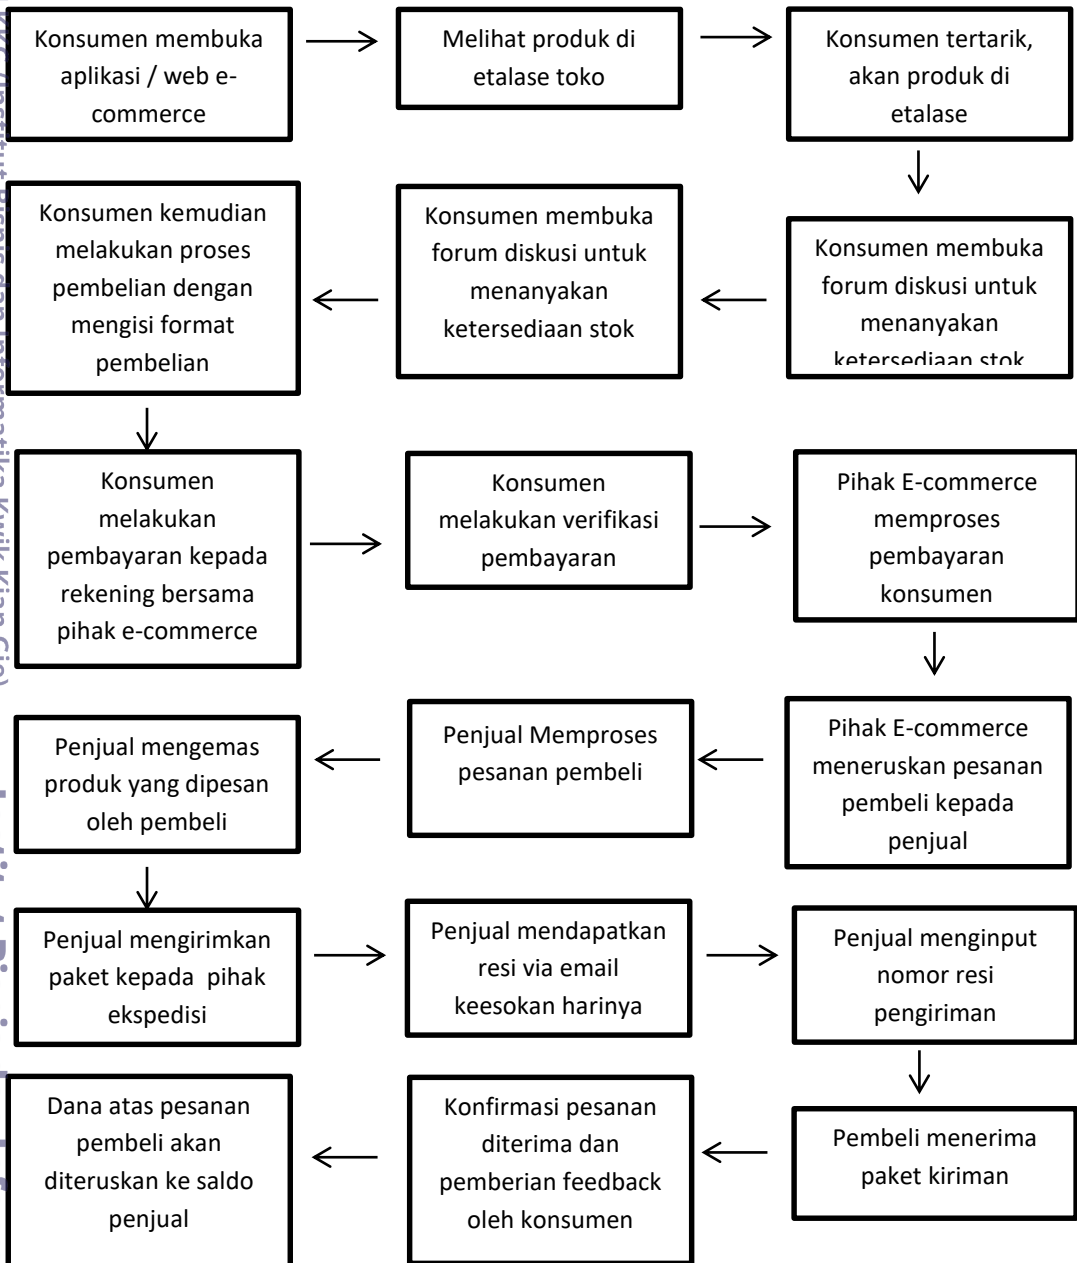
Konsumen membuka aplikasi / web e-commerce

Melihat produk di etalase toko

Konsumen tertarik, akan produk di etalase

Konsumen membuka forum diskusi untuk menanyakan ketersediaan stok

Konsumen membuka forum diskusi untuk menanyakan ketersediaan stok

Konsumen kemudian melakukan proses pembelian dengan mengisi format pembelian

Konsumen melakukan pembayaran kepada rekening bersama pihak e-commerce

Konsumen melakukan verifikasi pembayaran

Pihak E-commerce memproses pembayaran konsumen

Pihak E-commerce meneruskan pesanan pembeli kepada penjual

Penjual Memproses pesanan pembeli

Penjual mengemas produk yang dipesan oleh pembeli

Penjual mengirimkan paket kepada pihak ekspedisi

Penjual mendapatkan resi via email keesokan harinya

Penjual menginput nomor resi pengiriman

Pembeli menerima paket kiriman

Konfirmasi pesanan diterima dan pemberian feedback oleh konsumen

Dana atas pesanan pembeli akan diteruskan ke saldo penjual